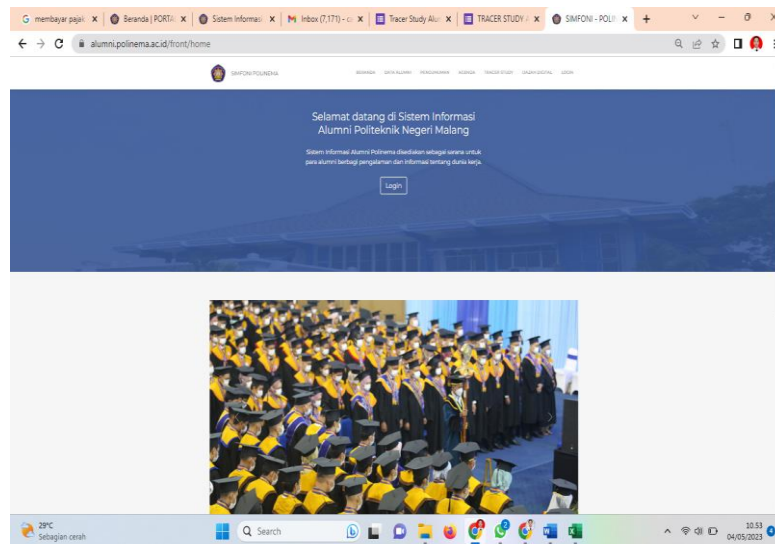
G membayar pajak ×
Beranda | PORTAL ×
Sistem Informasi ×
M Inbox (7,171) - ×
Tracer Study Alu ×
TRACER STUDY ×
SIMFONI - POLI ×
+

alumni.polinema.ac.id/front/home

SIMFONI POLINEMA

BERANDA DATA ALUMNI PENGUMUMAN AGENDA TRACER STUDY GALERI DIGITAL LOGIN

Selamat datang di Sistem Informasi Alumni Politeknik Negeri Malang

Sistem Informasi Alumni Polinema disediakan sebagai sarana untuk para alumni berbagi pengalaman dan informasi tentang dunia kerja.

Login

29°C
Sebagian cerah

Search

10.53
04/05/2023